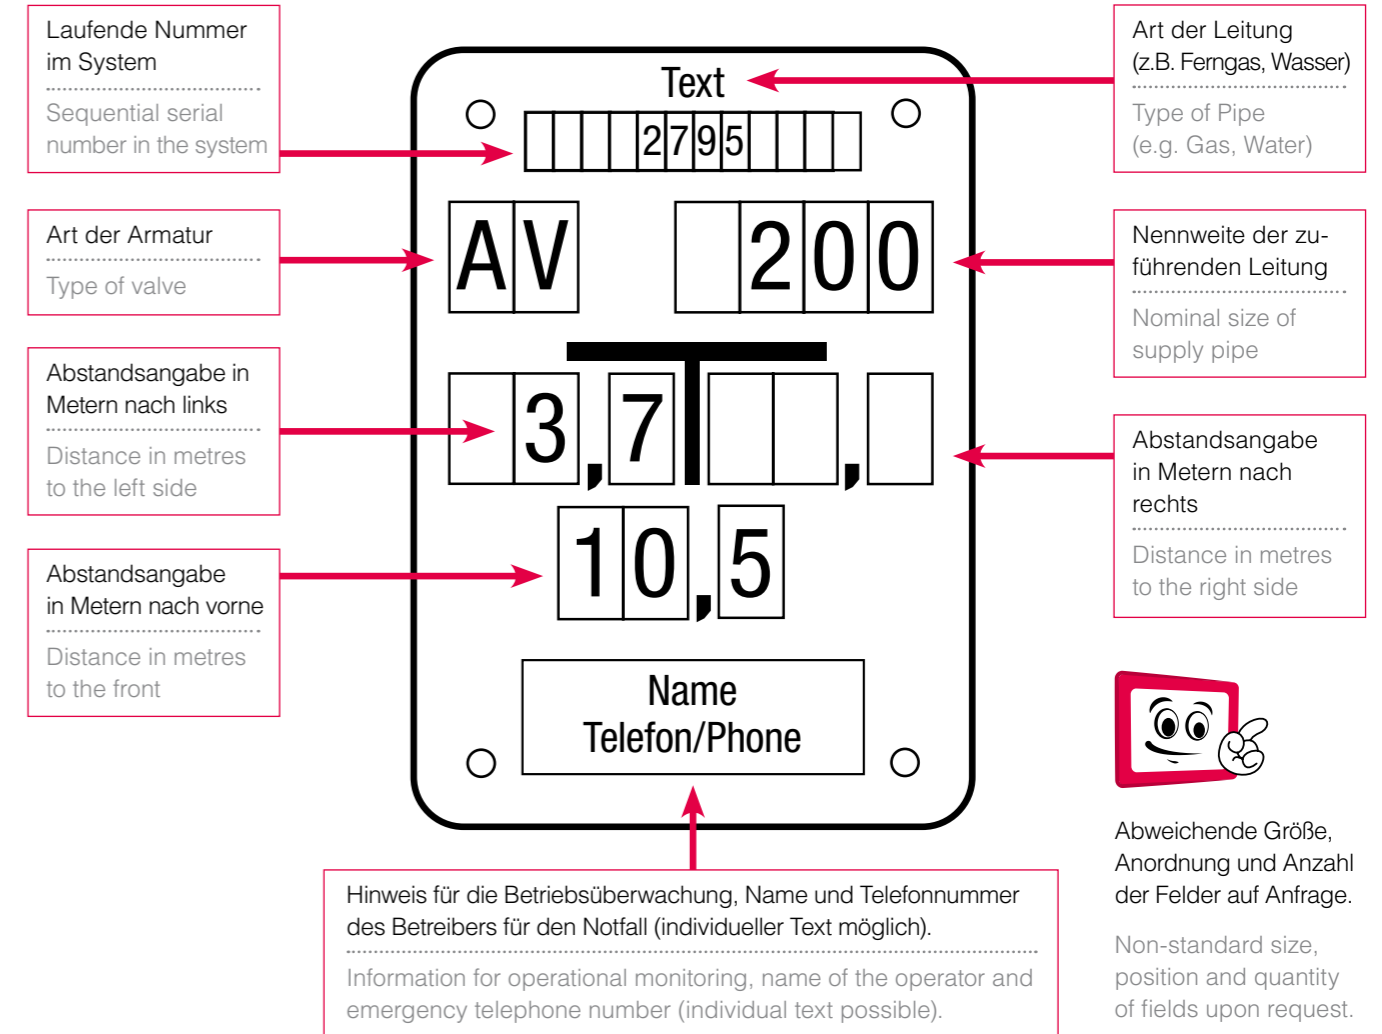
Laufende Nummer im System

Sequential serial number in the system

Art der Armatur

Type of valve

Abstandsangabe in Metern nach links

Distance in metres to the left side

Abstandsangabe in Metern nach vorne

Distance in metres to the front

Text

2795

AV 200

3,7 ,

10,5

Name
Telefon/Phone

Art der Leitung (z.B. Ferngas, Wasser)

Type of Pipe (e.g. Gas, Water)

Nennweite der zuführenden Leitung

Nominal size of supply pipe

Abstandsangabe in Metern nach rechts

Distance in metres to the right side

Abweichende Größe, Anordnung und Anzahl der Felder auf Anfrage.

Non-standard size, position and quantity of fields upon request.

Hinweis für die Betriebsüberwachung, Name und Telefonnummer des Betreibers für den Notfall (individueller Text möglich).

Information for operational monitoring, name of the operator and emergency telephone number (individual text possible).